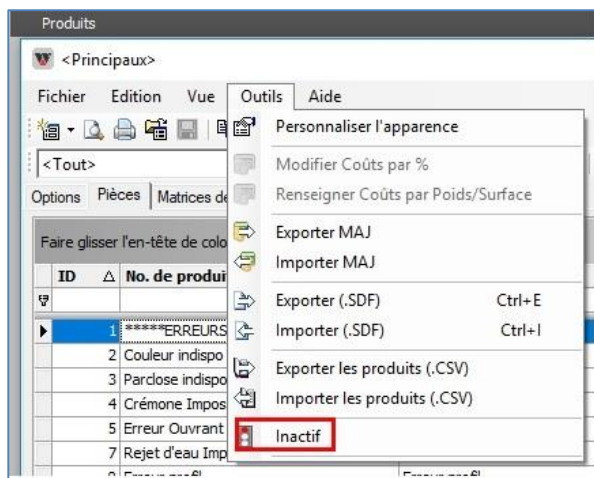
Produits

<Principaux>

Fichier Edition Vue Outils Aide

<Tout>

Options Pièces Matrices de

Faire glisser l'en-tête de colo

| ID | △ No. de produi |
|---|---|
| 1 | *****ERREURS |
| 2 | Couleur indispo |
| 3 | Parclose indispo |
| 4 | Crémone Impos |
| 5 | Erreur Ouvrant |
| 7 | Rejet d'eau Imp |
| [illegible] | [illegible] |

Personnaliser l'apparence
Modifier Coûts par %
Renseigner Coûts par Poids/Surface
Exporter MAJ
Importer MAJ
Exporter (.SDF) Ctrl+E
Importer (.SDF) Ctrl+I
Exporter les produits (.CSV)
Importer les produits (.CSV)
Inactif